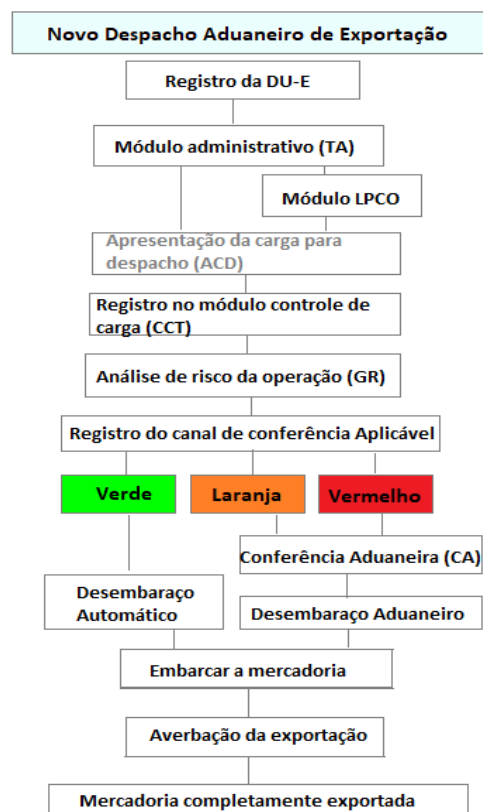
Novo Despacho Aduaneiro de Exportação

Registro da DU-E

Módulo administrativo (TA)

Módulo LPCO

Apresentação da carga para despacho (ACD)

Registro no módulo controle de carga (CCT)

Análise de risco da operação (GR)

Registro do canal de conferência Aplicável

Verde

Laranja

Vermelho

Conferência Aduaneira (CA)

Desembaraço Automático

Desembaraço Aduaneiro

Embarcar a mercadoria

Averbação da exportação

Mercadoria completamente exportada